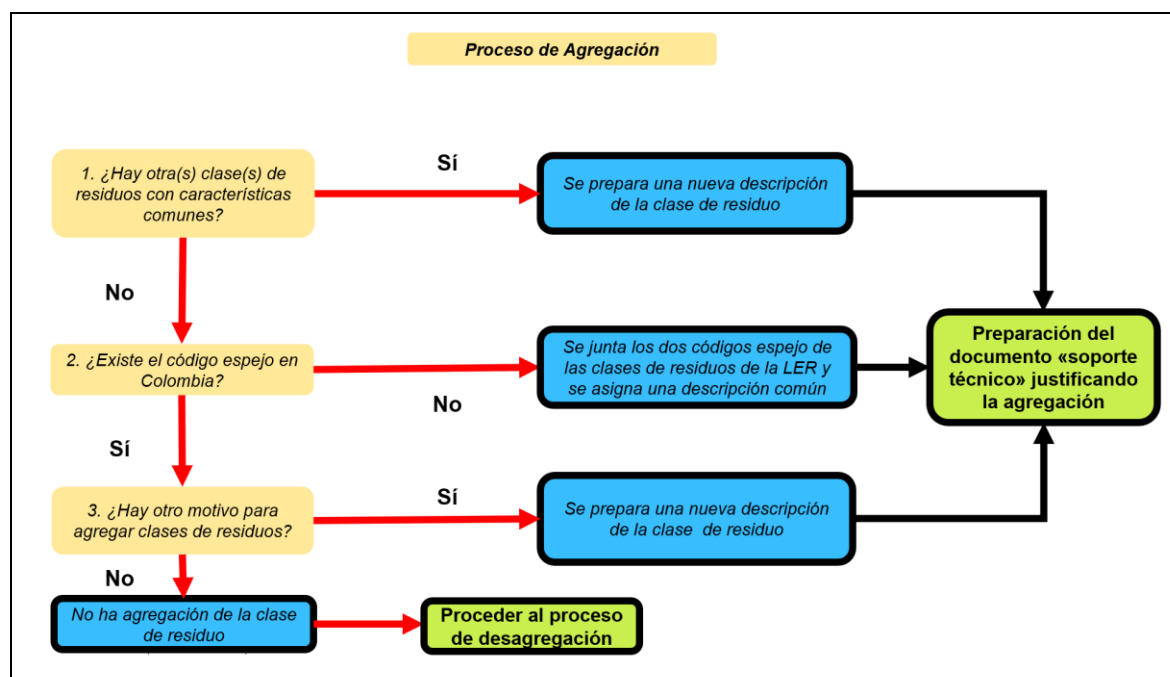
Proceso de Agregación

1. ¿Hay otra(s) clase(s) de residuos con características comunes?

Sí

Se prepara una nueva descripción de la clase de residuo

No

2. ¿Existe el código espejo en Colombia?

Se junta los dos códigos espejo de las clases de residuos de la LER y se asigna una descripción común

No

Preparación del documento «soporte técnico» justificando la agregación

Sí

3. ¿Hay otro motivo para agregar clases de residuos?

Sí

Se prepara una nueva descripción de la clase de residuo

No

No ha agregación de la clase de residuo

Proceder al proceso de desagregación